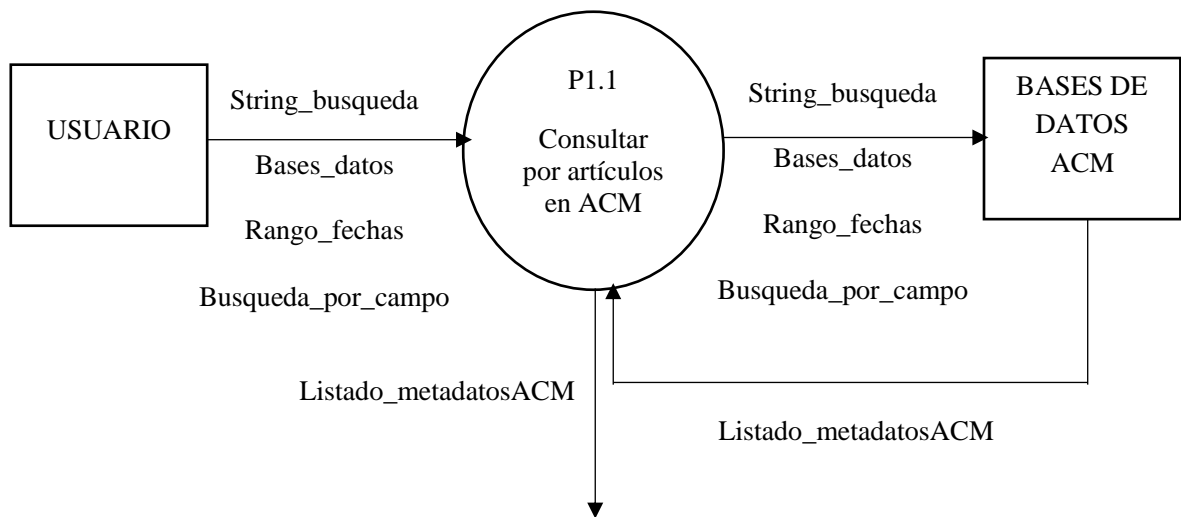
USUARIO

String_busqueda

Bases_datos

Rango_fechas

Busqueda_por_campo

P1.1

Consultar por artículos en ACM

String_busqueda

Bases_datos

Rango_fechas

Busqueda_por_campo

BASES DE DATOS ACM

Listado_metadatosACM

Listado_metadatosACM